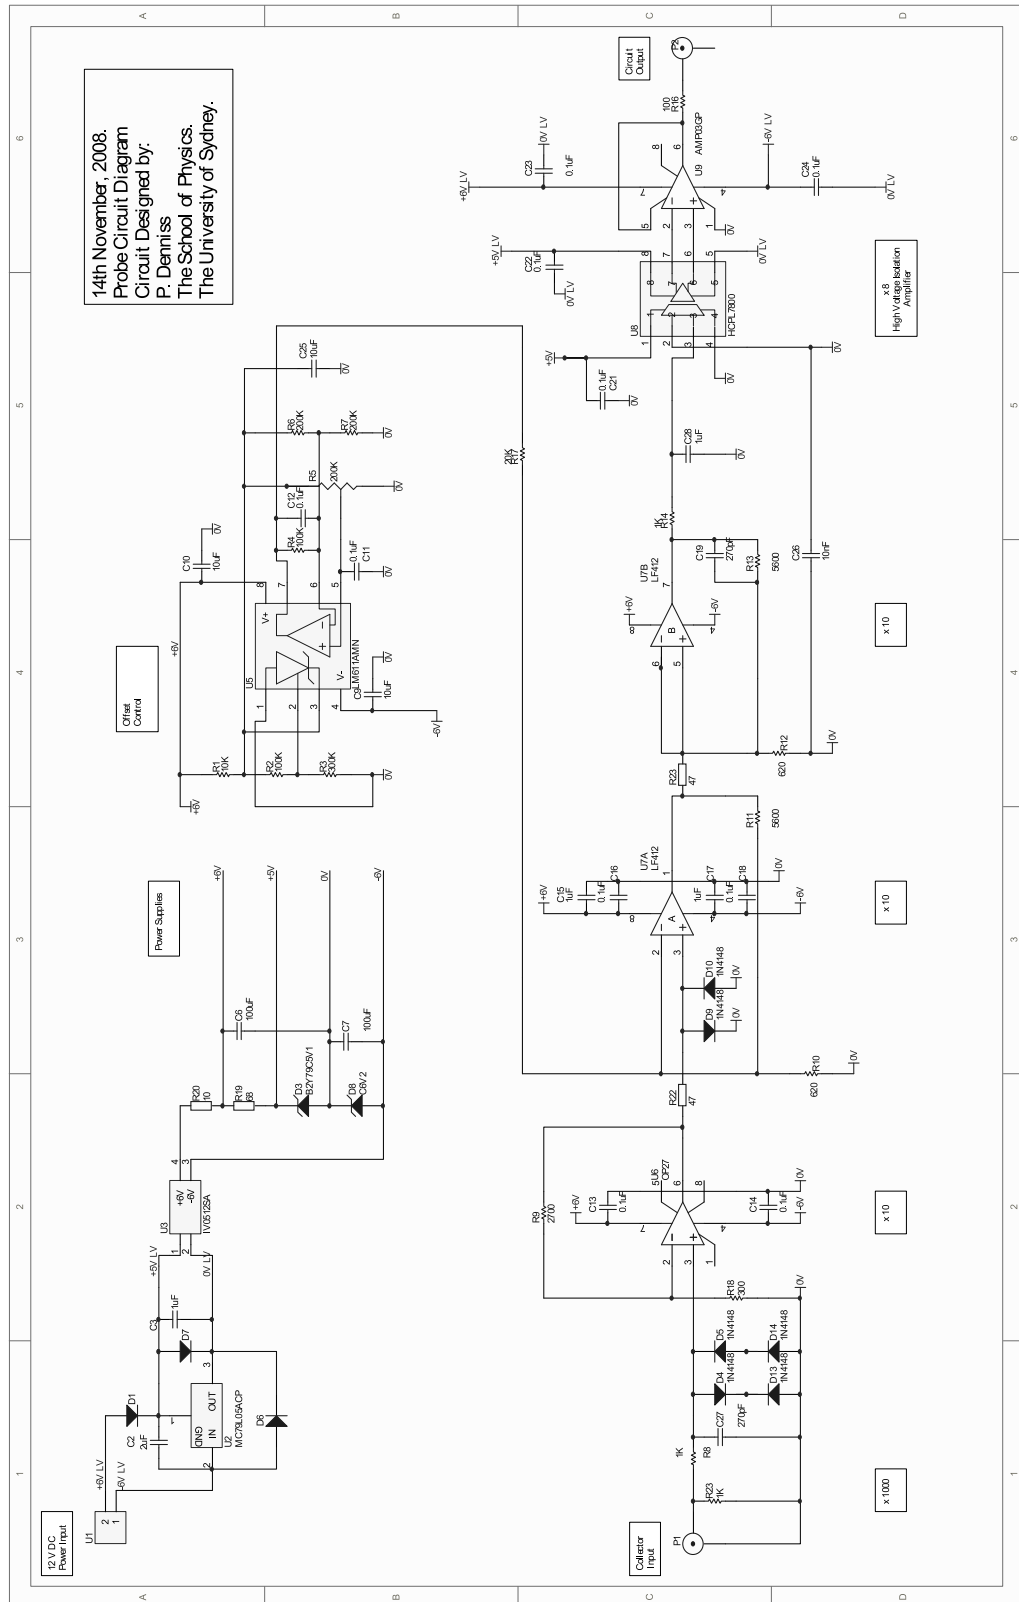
14th November, 2008.
Probe Circuit Diagram
Circuit Designed by:
P. Denniss
The School of Physics.
The University of Sydney.

A B C D
6 5 4 3 2 1

Circuit Output
P2
100 R16
AMP03GP U9
+6V_LV 0V_LV C23 0.1uF -6V_LV C24 0.1uF 0V_LV
8 6 7 4 5 1 2 3 0V
+5V_LV C22 0.1uF 0V_LV 0V_LV
8 7 6 5 1 2 3 4
U8 HCPL7800
x 8 High Voltage Isolation Amplifier
+5V C21 0.1uF 0V 0V 0V
C28 1uF 0V
R14 1K
C19 270pF R13 5600 C26 10nF
U7B LF412 +6V -6V 8 4 7 6 5 B
x 10
R12 620 0V
R23 47
R11 5600
U7A LF412 +6V C15 1uF C16 0.1uF 8 C17 1uF C18 0.1uF 0V -6V 1 2 3 A
x 10
D10 1N4148 0V D9 1N4148 0V
R10 620 0V
R22 47
R17 20K
U6 OP27 5 6 +6V C13 0.1uF C14 0.1uF 0V -6V 7 4 2 3
R9 2700
x 10
R18 300 0V
D5 1N4148 D14 1N4148 D4 1N4148 D13 1N4148
C27 270pF
R8 1K
R23 1K
x 1000
P1
Collector Input

C25 10uF 0V
R6 200K 0V R7 200K 0V
R5 200K 0V
C12 0.1uF
R4 100K
C11 0.1uF 0V
C10 10uF 0V
+6V
8 7 6 5 V+
U5 LM611AMN V- 1 2 3 4
C9 10uF 0V -6V
Offset Control
R1 10K R2 100K R3 300K 0V
+6V

Power Supplies
+6V +5V 0V -6V
C6 100uF C7 100uF
R20 10 R19 68
D3 BZY79C5V1 D8 C6V2
4 3 +6V -6V U3 1V0512SA 1 2
+5V_LV 0V_LV
C3 1uF D7
D1 C2 2uF
U2 MC79L05ACP GND IN OUT 1 2 3
D6
+6V_LV -6V_LV
U1 2 1
12 V DC Power Input